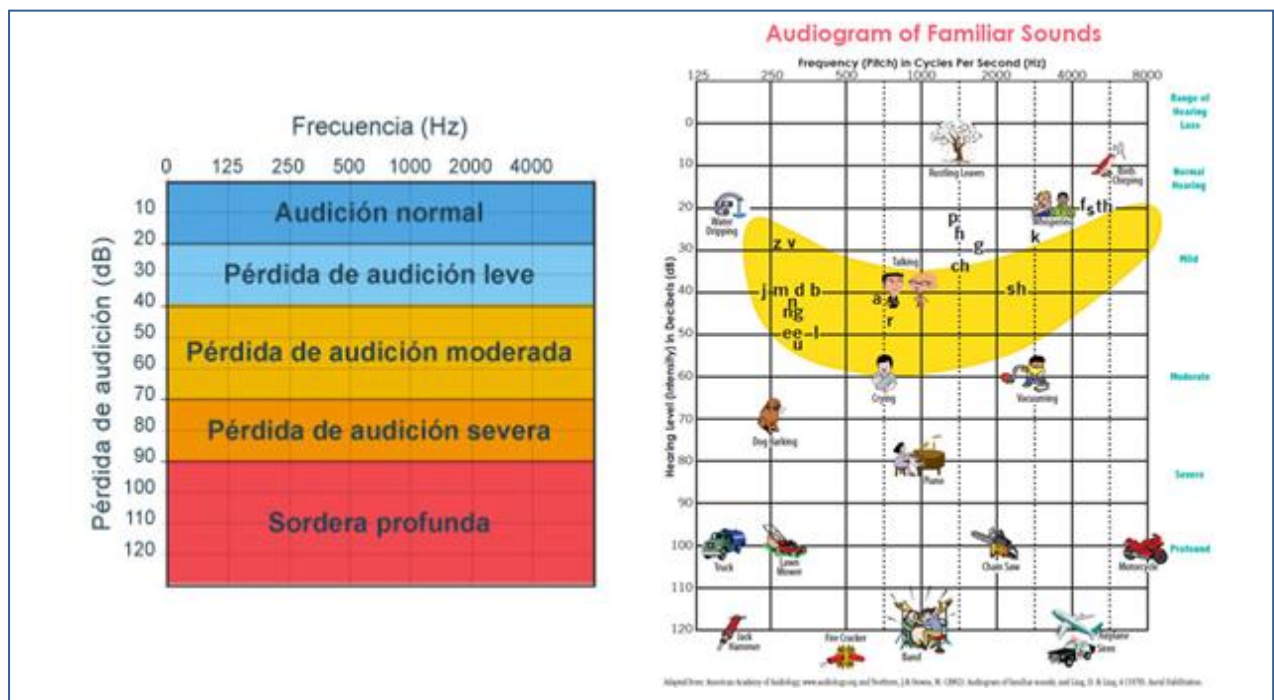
Frecuencia (Hz)

0 125 250 500 1000 2000 4000

Pérdida de audición (dB)

10
20
30
40
50
60
70
80
90
100
110
120

Audición normal

Pérdida de audición leve

Pérdida de audición moderada

Pérdida de audición severa

Sordera profunda

Audiogram of Familiar Sounds

Frequency (Pitch) in Cycles Per Second (Hz)

125 250 500 1000 2000 4000 8000

Hearing Level (Intensity) in Decibels (dB)

0
10
20
30
40
50
60
70
80
90
100
110
120

Range of Hearing Loss

Normal Hearing

Mild

Moderate

Severe

Profound

Rustling Leaves

Birds Chirping

Water Dripping

Whispering

z v

p
h
g
ch
k
f s th

Talking

j m d b
n
ng
e e l
u
a
o
r

sh

Crying

Vacuuming

Dog Barking

Piano

Truck

Lawn Mower

Chain Saw

Motorcycle

Jack Hammer

Fire Cracker

Band

Airplane

Siren

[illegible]